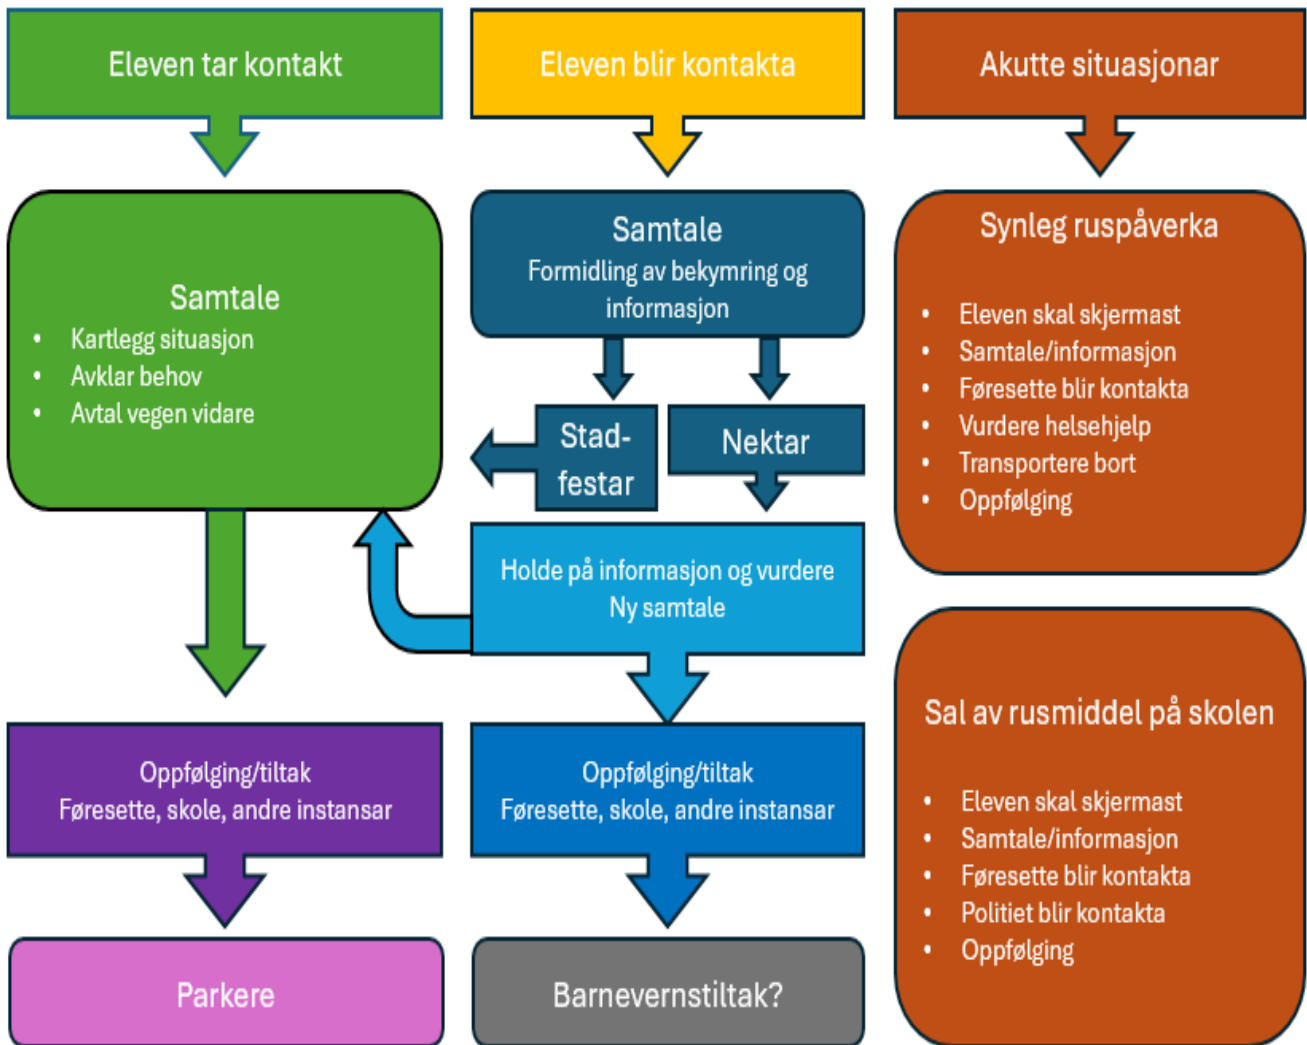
Eleven tar kontakt

Eleven blir kontakta

Akutte situasjonar

Samtale
- Kartlegg situasjon
- Avklar behov
- Avtal vegen vidare

Samtale
Formidling av bekymring og informasjon

Stad-festar

Nektar

Holde på informasjon og vurdere
Ny samtale

Synleg ruspåverka
- Eleven skal skjermast
- Samtale/informasjon
- Føresette blir kontakta
- Vurdere helsehjelp
- Transportere bort
- Oppfølging

Sal av rusmiddel på skolen
- Eleven skal skjermast
- Samtale/informasjon
- Føresette blir kontakta
- Politiet blir kontakta
- Oppfølging

Oppfølging/tiltak
Føresette, skole, andre instansar

Oppfølging/tiltak
Føresette, skole, andre instansar

Parkere

Barnevernstiltak?